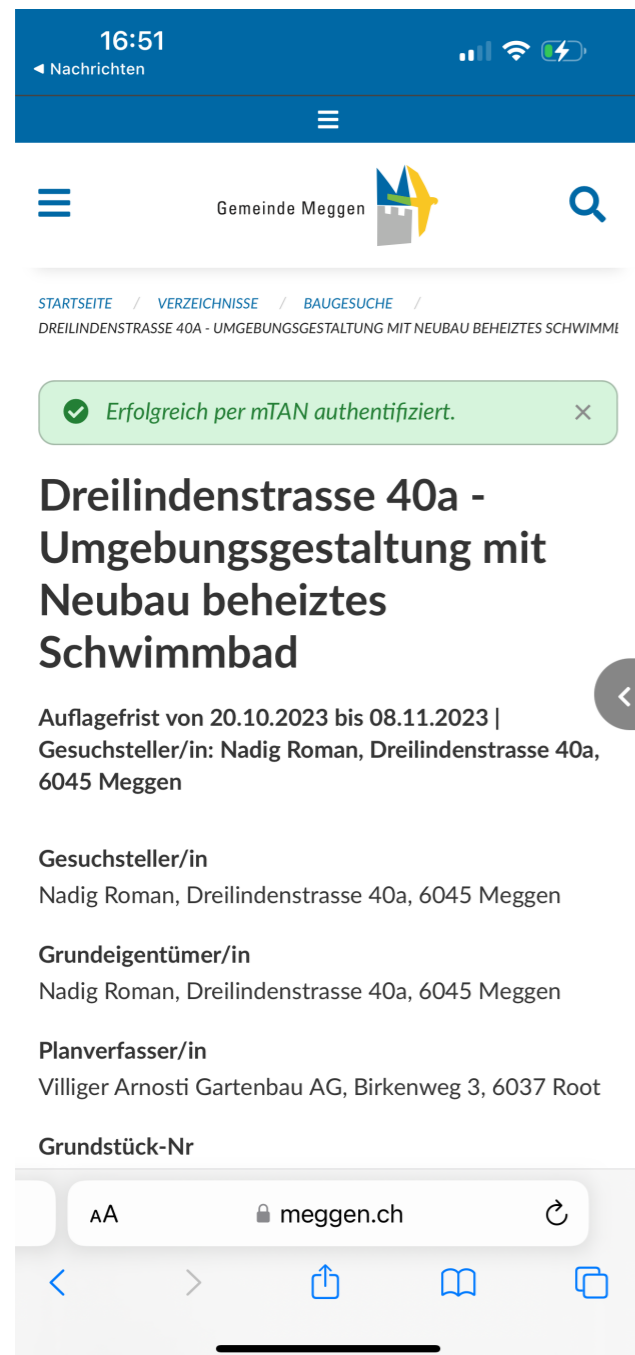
16:51
◂ Nachrichten

Gemeinde Meggen

STARTSEITE / VERZEICHNISSE / BAUGESUCHE /
DREILINDENSTRASSE 40A - UMGEBUNGSGESTALTUNG MIT NEUBAU BEHEIZTES SCHWIMMB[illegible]

Erfolgreich per mTAN authentifiziert. ×

Dreilindenstrasse 40a - Umgebungsgestaltung mit Neubau beheiztes Schwimmbad

Auflagefrist von 20.10.2023 bis 08.11.2023 | Gesuchsteller/in: Nadig Roman, Dreilindenstrasse 40a, 6045 Meggen

Gesuchsteller/in
Nadig Roman, Dreilindenstrasse 40a, 6045 Meggen

Grundeigentümer/in
Nadig Roman, Dreilindenstrasse 40a, 6045 Meggen

Planverfasser/in
Villiger Arnosti Gartenbau AG, Birkenweg 3, 6037 Root

Grundstück-Nr

AA meggen.ch